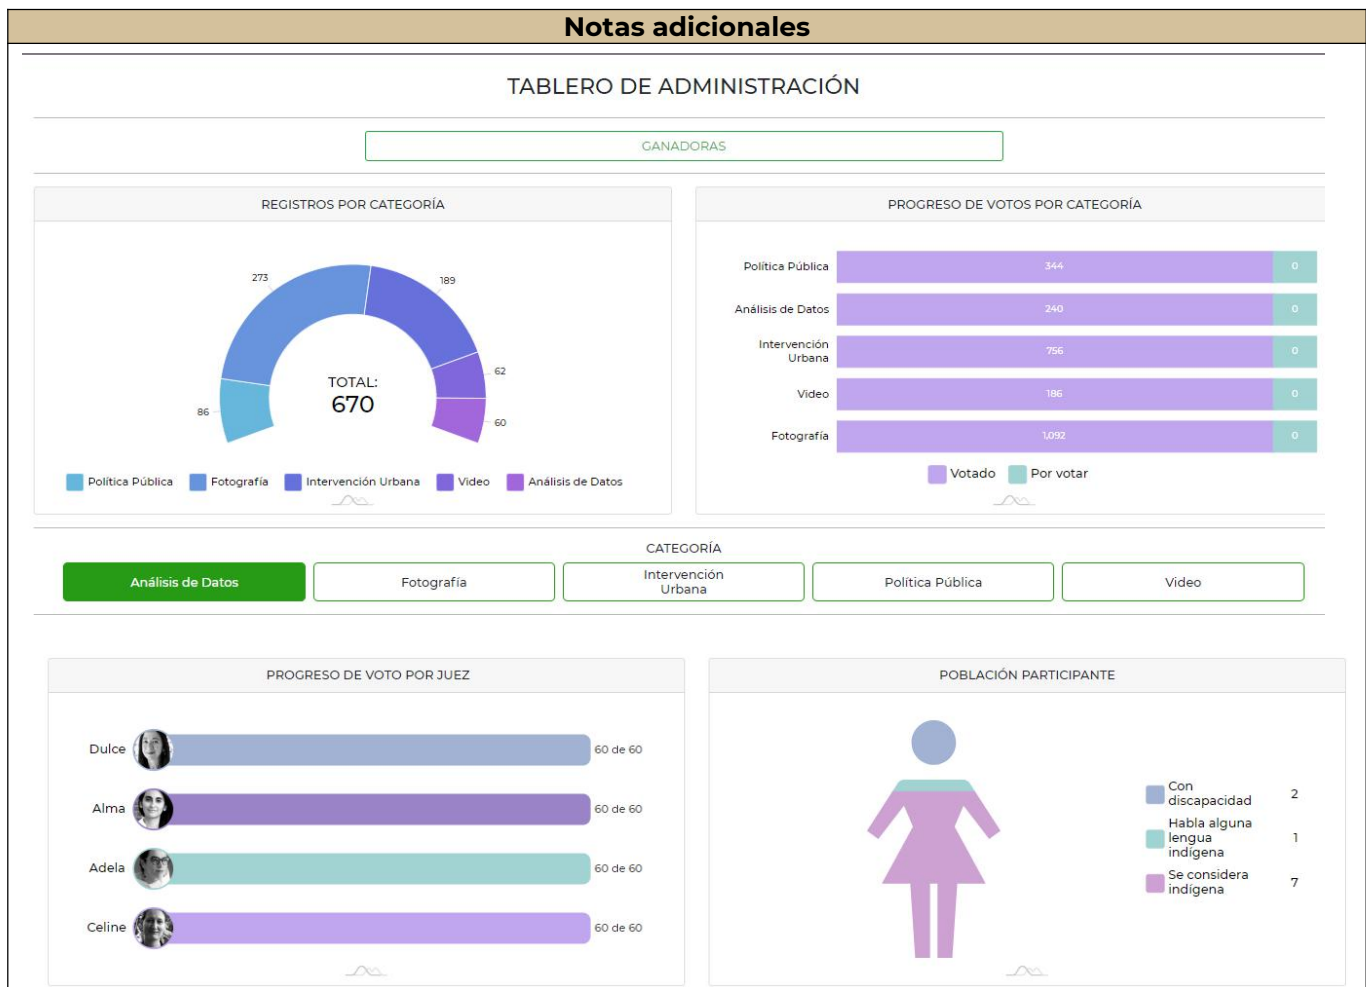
Notas adicionales

TABLERO DE ADMINISTRACIÓN

GANADORAS

REGISTROS POR CATEGORÍA

273
189
62
60
86
TOTAL:
670

Política Pública Fotografía Intervención Urbana Video Análisis de Datos

PROGRESO DE VOTOS POR CATEGORÍA

| | Votado | Por votar |
|---|---|---|
| Política Pública | 344 | 0 |
| Análisis de Datos | 240 | 0 |
| Intervención Urbana | 756 | 0 |
| Video | 186 | 0 |
| Fotografía | 1,092 | 0 |

Votado Por votar

CATEGORÍA

Análisis de Datos Fotografía Intervención Urbana Política Pública Video

PROGRESO DE VOTO POR JUEZ

Dulce 60 de 60
Alma 60 de 60
Adela 60 de 60
Celine 60 de 60

POBLACIÓN PARTICIPANTE

Con discapacidad 2
Habla alguna lengua indígena 1
Se considera indígena 7